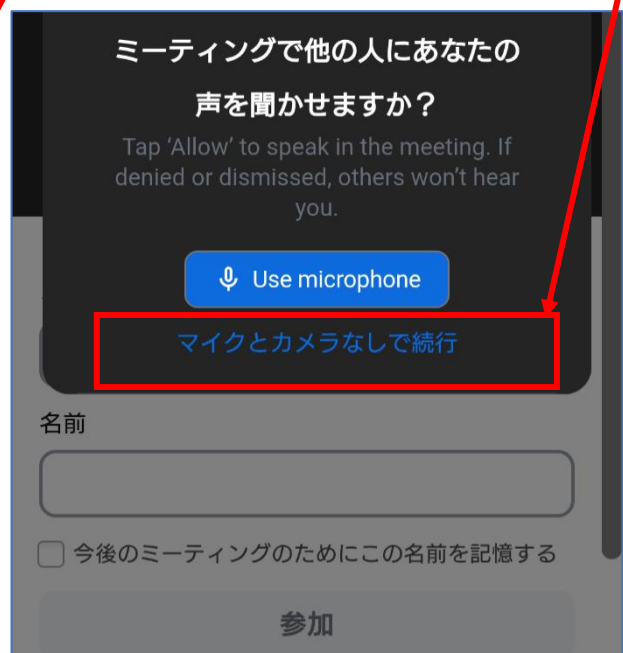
ミーティングで他の人にあなたの声を聞かせますか？

Tap 'Allow' to speak in the meeting. If denied or dismissed, others won't hear you.

Use microphone

マイクとカメラなしで続行

名前

今後のミーティングのためにこの名前を記憶する

参加